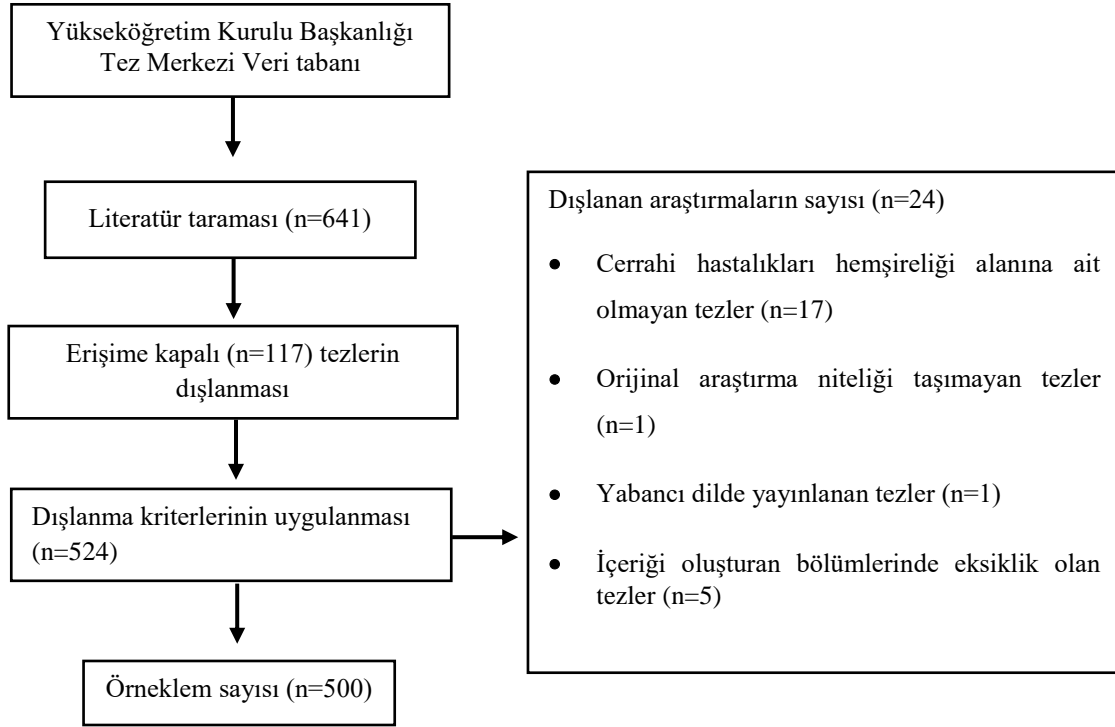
Yükseköğretim Kurulu Başkanlığı Tez Merkezi Veri tabanı

Literatür taraması (n=641)

Erişime kapalı (n=117) tezlerin dışlanması

Dışlanma kriterlerinin uygulanması (n=524)

Örneklem sayısı (n=500)

Dışlanan araştırmaların sayısı (n=24)

- Cerrahi hastalıkları hemşireliği alanına ait olmayan tezler (n=17)
- Orijinal araştırma niteliği taşımayan tezler (n=1)
- Yabancı dilde yayınlanan tezler (n=1)
- İçeriği oluşturan bölümlerinde eksiklik olan tezler (n=5)